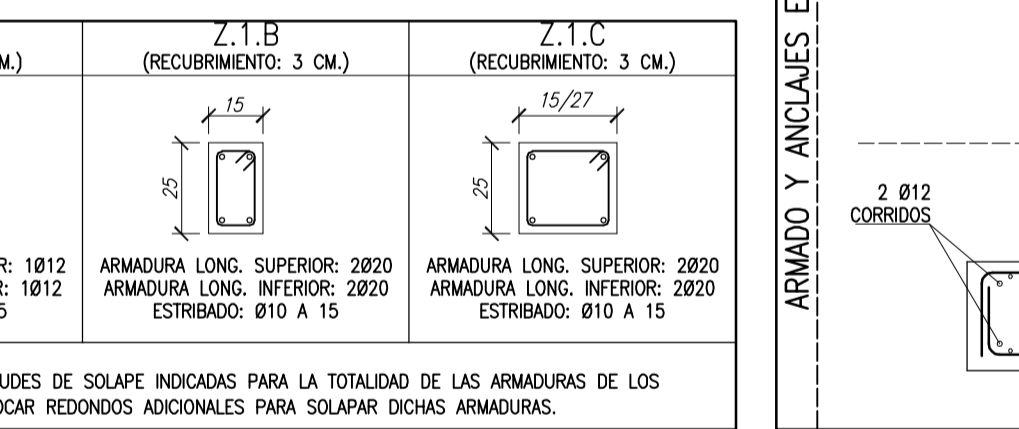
M.)

Z.1.B
(RECUBRIMIENTO: 3 CM.)

15

25

Z.1.C
(RECUBRIMIENTO: 3 CM.)

15/27

25

R: 1Ø12
R: 1Ø12
5

ARMADURA LONG. SUPERIOR: 2Ø20
ARMADURA LONG. INFERIOR: 2Ø20
ESTRIBADO: Ø10 A 15

ARMADURA LONG. SUPERIOR: 2Ø20
ARMADURA LONG. INFERIOR: 2Ø20
ESTRIBADO: Ø10 A 15

UDES DE SOLAPE INDICADAS PARA LA TOTALIDAD DE LAS ARMADURAS DE LOS
OCAR REDONDOS ADICIONALES PARA SOLAPAR DICHAS ARMADURAS.

ARMADO Y ANCLAJES E

2 Ø12
CORRIDOS